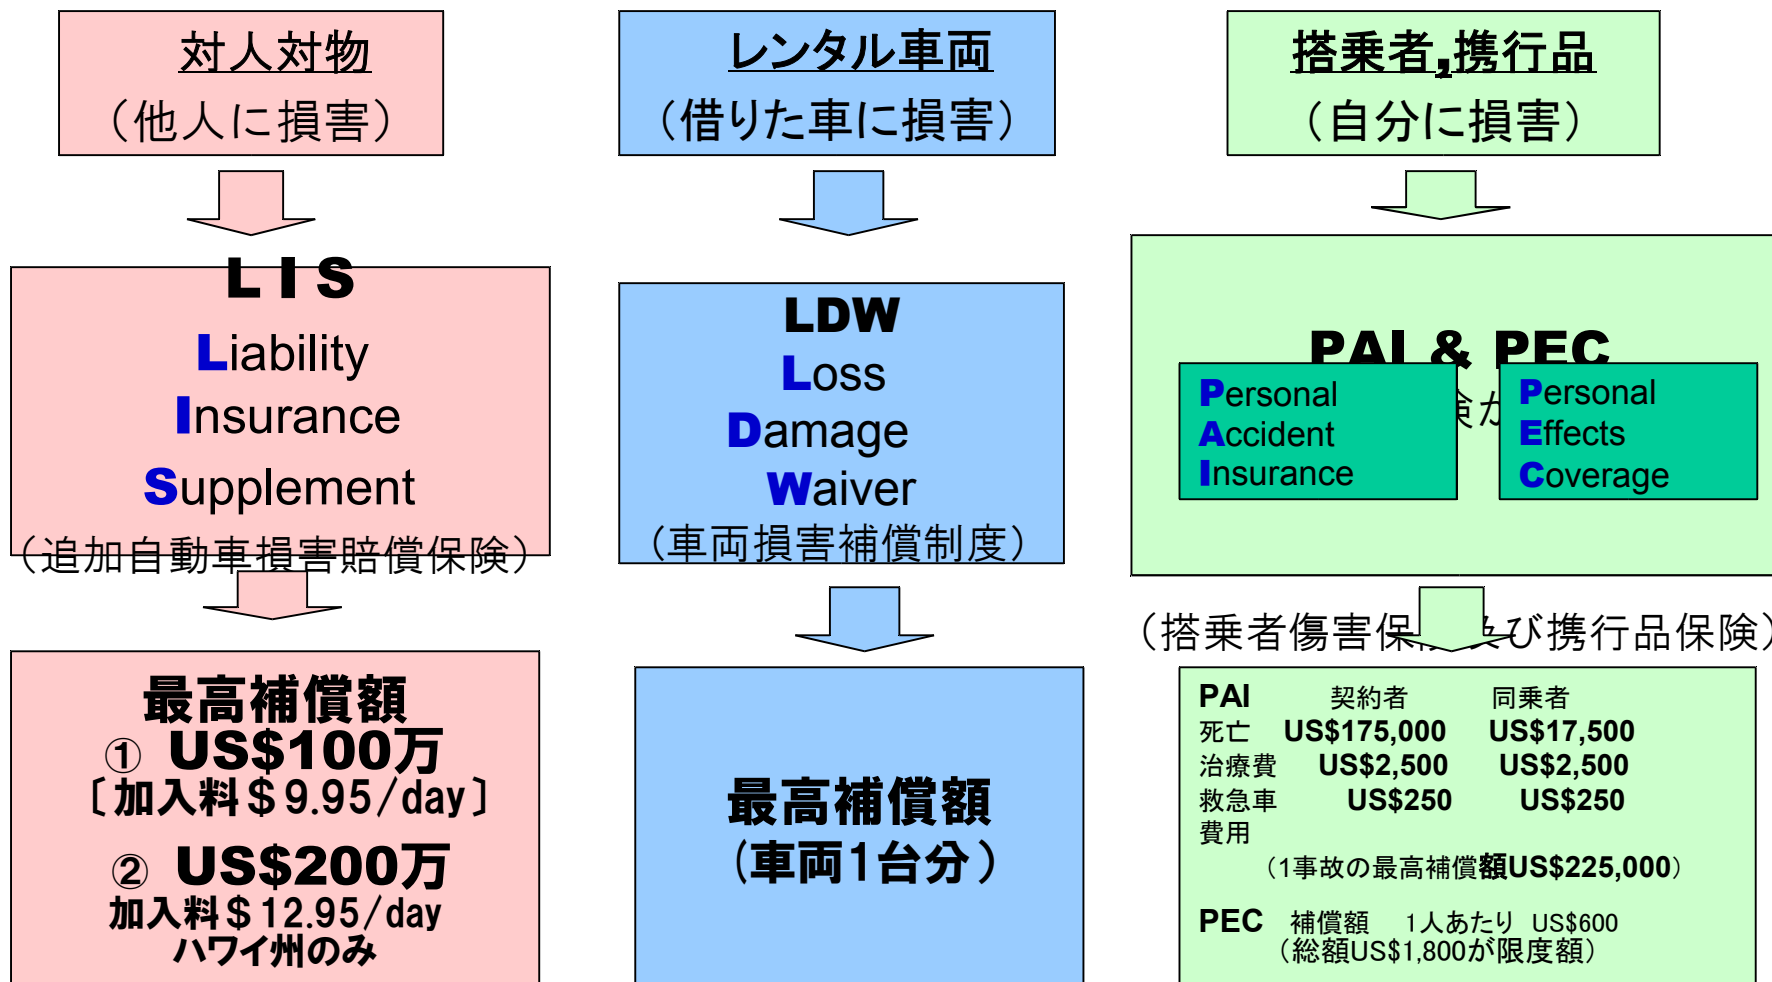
対人対物
（他人に損害）

LIS
Liability
Insurance
Supplement
（追加自動車損害賠償保険）

最高補償額
① US$100万
〔加入料＄9.95/day〕
② US$200万
加入料＄12.95/day
ハワイ州のみ

レンタル車両
（借りた車に損害）

LDW
Loss
Damage
Waiver
（車両損害補償制度）

最高補償額
（車両1台分）

搭乗者,携行品
（自分に損害）

PAI & PEC

Personal
Accident
Insurance

Personal
Effects
Coverage

（搭乗者傷害保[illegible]び携行品保険）

| PAI | 契約者 | 同乗者 |
|---|---|---|
| 死亡 | US$175,000 | US$17,500 |
| 治療費 | US$2,500 | US$2,500 |
| 救急車費用 | US$250 | US$250 |

（1事故の最高補償額US$225,000）

PEC 補償額 1人あたり US$600
（総額US$1,800が限度額）